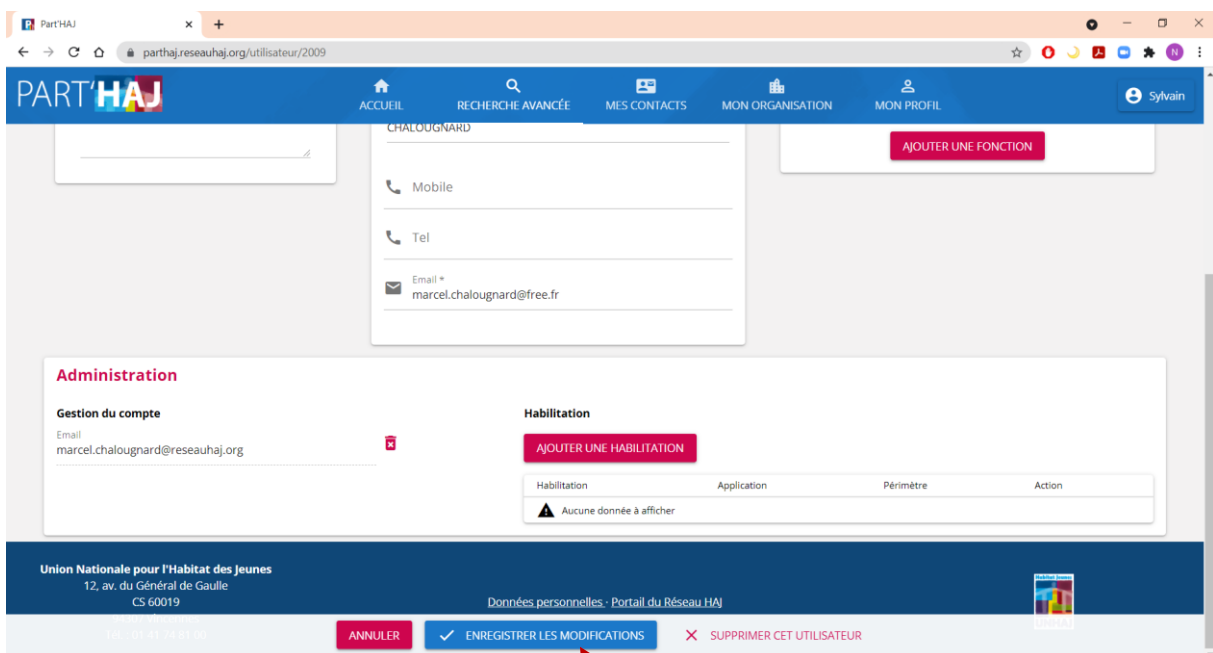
Part'HAJ × +

parthaj.reseauhaj.org/utilisateur/2009

PART'HAJ

ACCUEIL RECHERCHE AVANCÉE MES CONTACTS MON ORGANISATION MON PROFIL

Sylvain

CHALOUGNARD

AJOUTER UNE FONCTION

Mobile

Tel

Email *
marcel.chalougnard@free.fr

Administration

Gestion du compte

Email
marcel.chalougnard@reseauhaj.org

Habilitation

AJOUTER UNE HABILITATION

| Habilitation | Application | Périmètre | Action |
|---|---|---|---|
| Aucune donnée à afficher | | | |

Union Nationale pour l'Habitat des Jeunes
12, av. du Général de Gaulle
CS 60019
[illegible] Vincennes
Tél. : 01 41 74 81 00

Données personnelles · Portail du Réseau HAJ

Habitat Jeunes
UNHAJ

ANNULER ENREGISTRER LES MODIFICATIONS SUPPRIMER CET UTILISATEUR